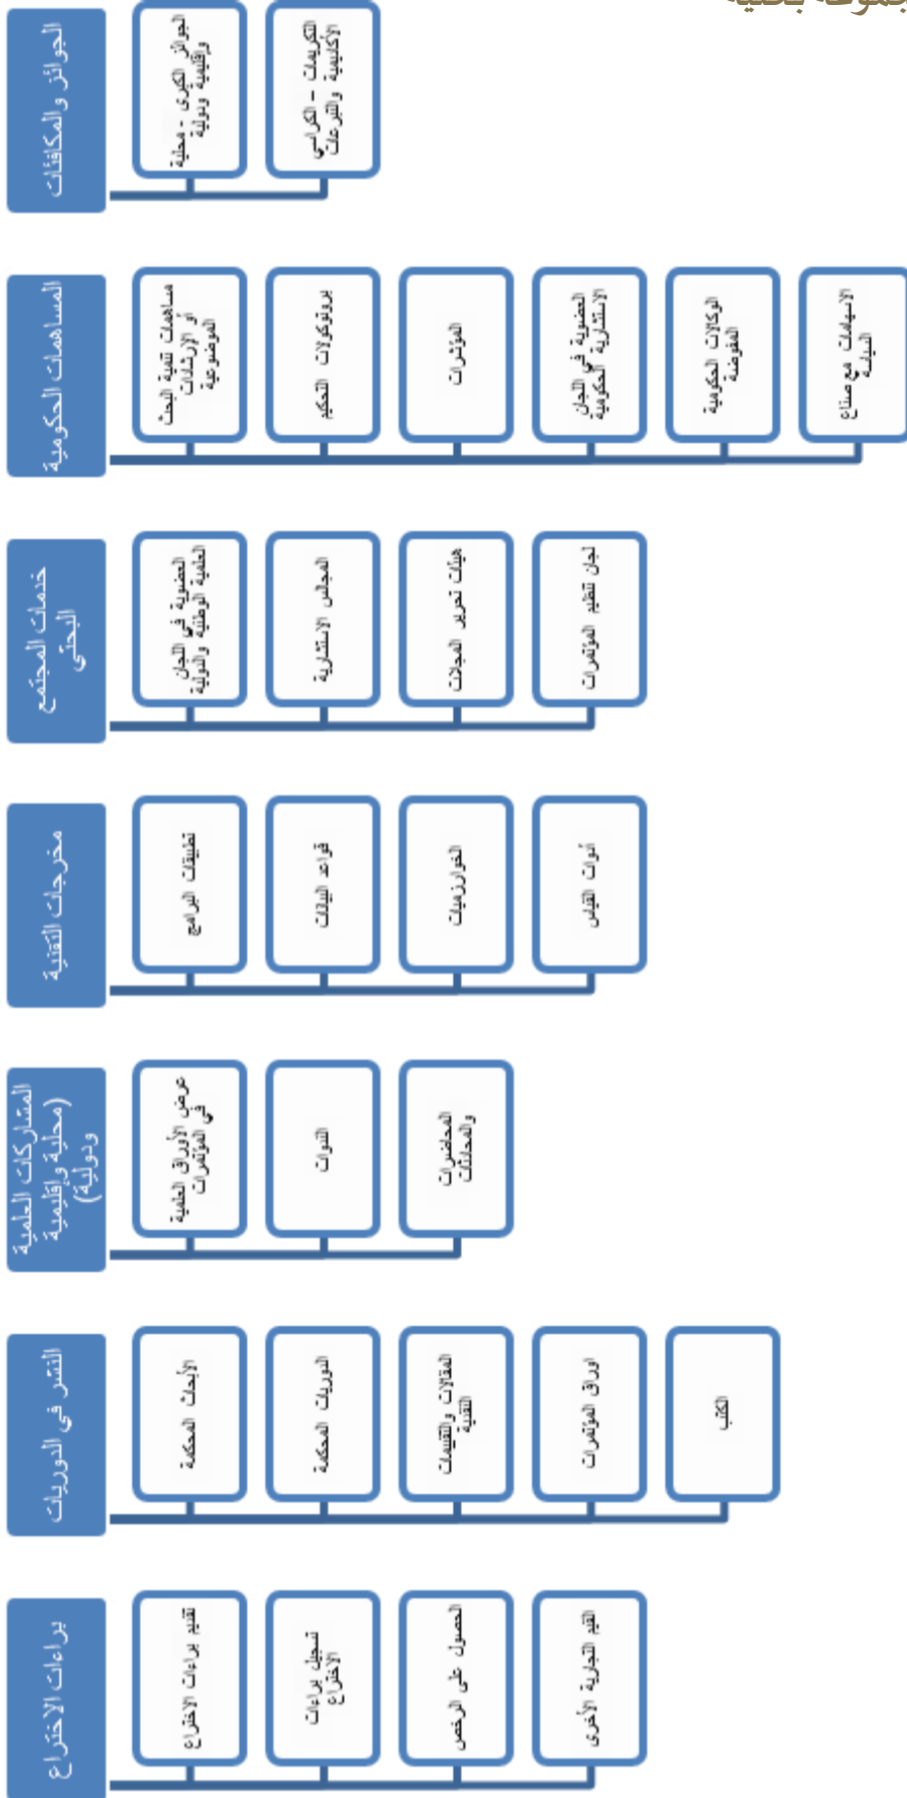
مجموعة بحثية

الجوائز والمكافآت

الجوائز الكبرى - محلية وإقليمية ودولية

التكريمات – الكراسي الأكاديمية والترقيات

المساهمات الحكومية

مساهمات تنمية البحث أو الإرشادات الموضوعية

بروتوكولات التحكيم

المؤشرات

العضوية في اللجان الاستشارية الحكومية

الوكالات الحكومية المفوضة

الإسهامات مع صناع البيئة

خدمات المجتمع البحثي

العضوية في اللجان العلمية الوطنية والدولية

المجالس الاستشارية

هيئات تحرير المجلات

لجان تنظيم المؤتمرات

مخرجات التقنية

تطبيقات البرامج

قواعد البيانات

الخوارزميات

أدوات القياس

المشاركات العلمية (محلية وإقليمية ودولية)

عرض الأوراق العلمية في المؤتمرات

الندوات

المحاضرات والمداخلات

النشر في الدوريات

الأبحاث المحكمة

الدوريات المحكمة

المقالات والتقييمات التقنية

أوراق المؤتمرات

الكتب

براءات الاختراع

تقديم براءات الاختراع

تسجيل براءات الاختراع

الحصول على الرخص

القيم التجارية الأخرى